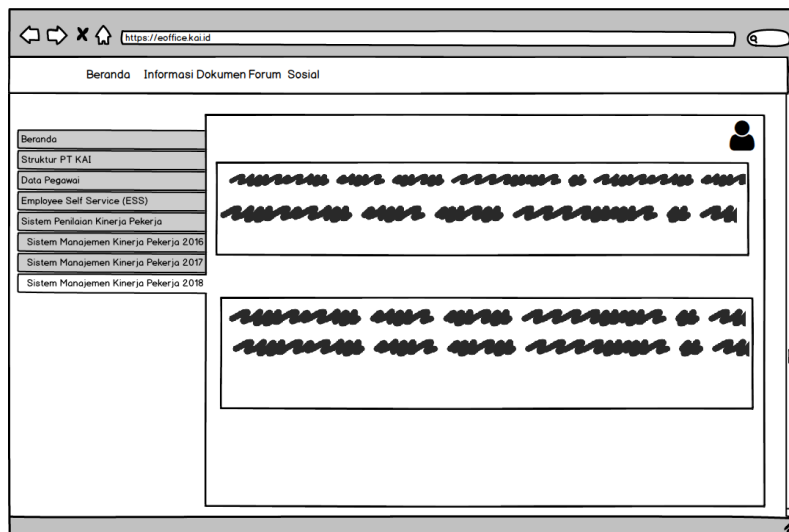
https://eoffice.kai.id

Beranda Informasi Dokumen Forum Sosial

Beranda
Struktur PT KAI
Data Pegawai
Employee Self Service (ESS)
Sistem Penilaian Kinerja Pekerja
Sistem Manajemen Kinerja Pekerja 2016
Sistem Manajemen Kinerja Pekerja 2017
Sistem Manajemen Kinerja Pekerja 2018